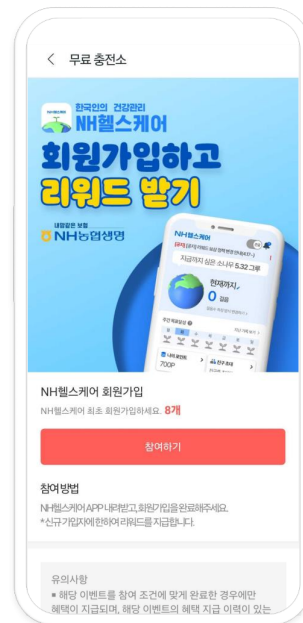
< 무료 충전소

한국인의 건강관리
NH헬스케어

회원가입하고
리워드 받기

내일같은 보험
NH농협생명

NH헬스케어

지급까지 심은 소나무 5.32 그루

현재까지
0 걸음

700P

NH헬스케어 회원가입

NH헬스케어 최초 회원가입하세요. 8개

참여하기

참여방법

NH헬스케어 APP 내려받고, 회원가입을 완료해주세요.
*신규가입자에 한하여 리워드를 지급합니다.

유의사항
▪ 해당 이벤트를 참여 조건에 맞게 완료한 경우에만 혜택이 지급되며, 해당 이벤트의 혜택 지급 이력이 있는